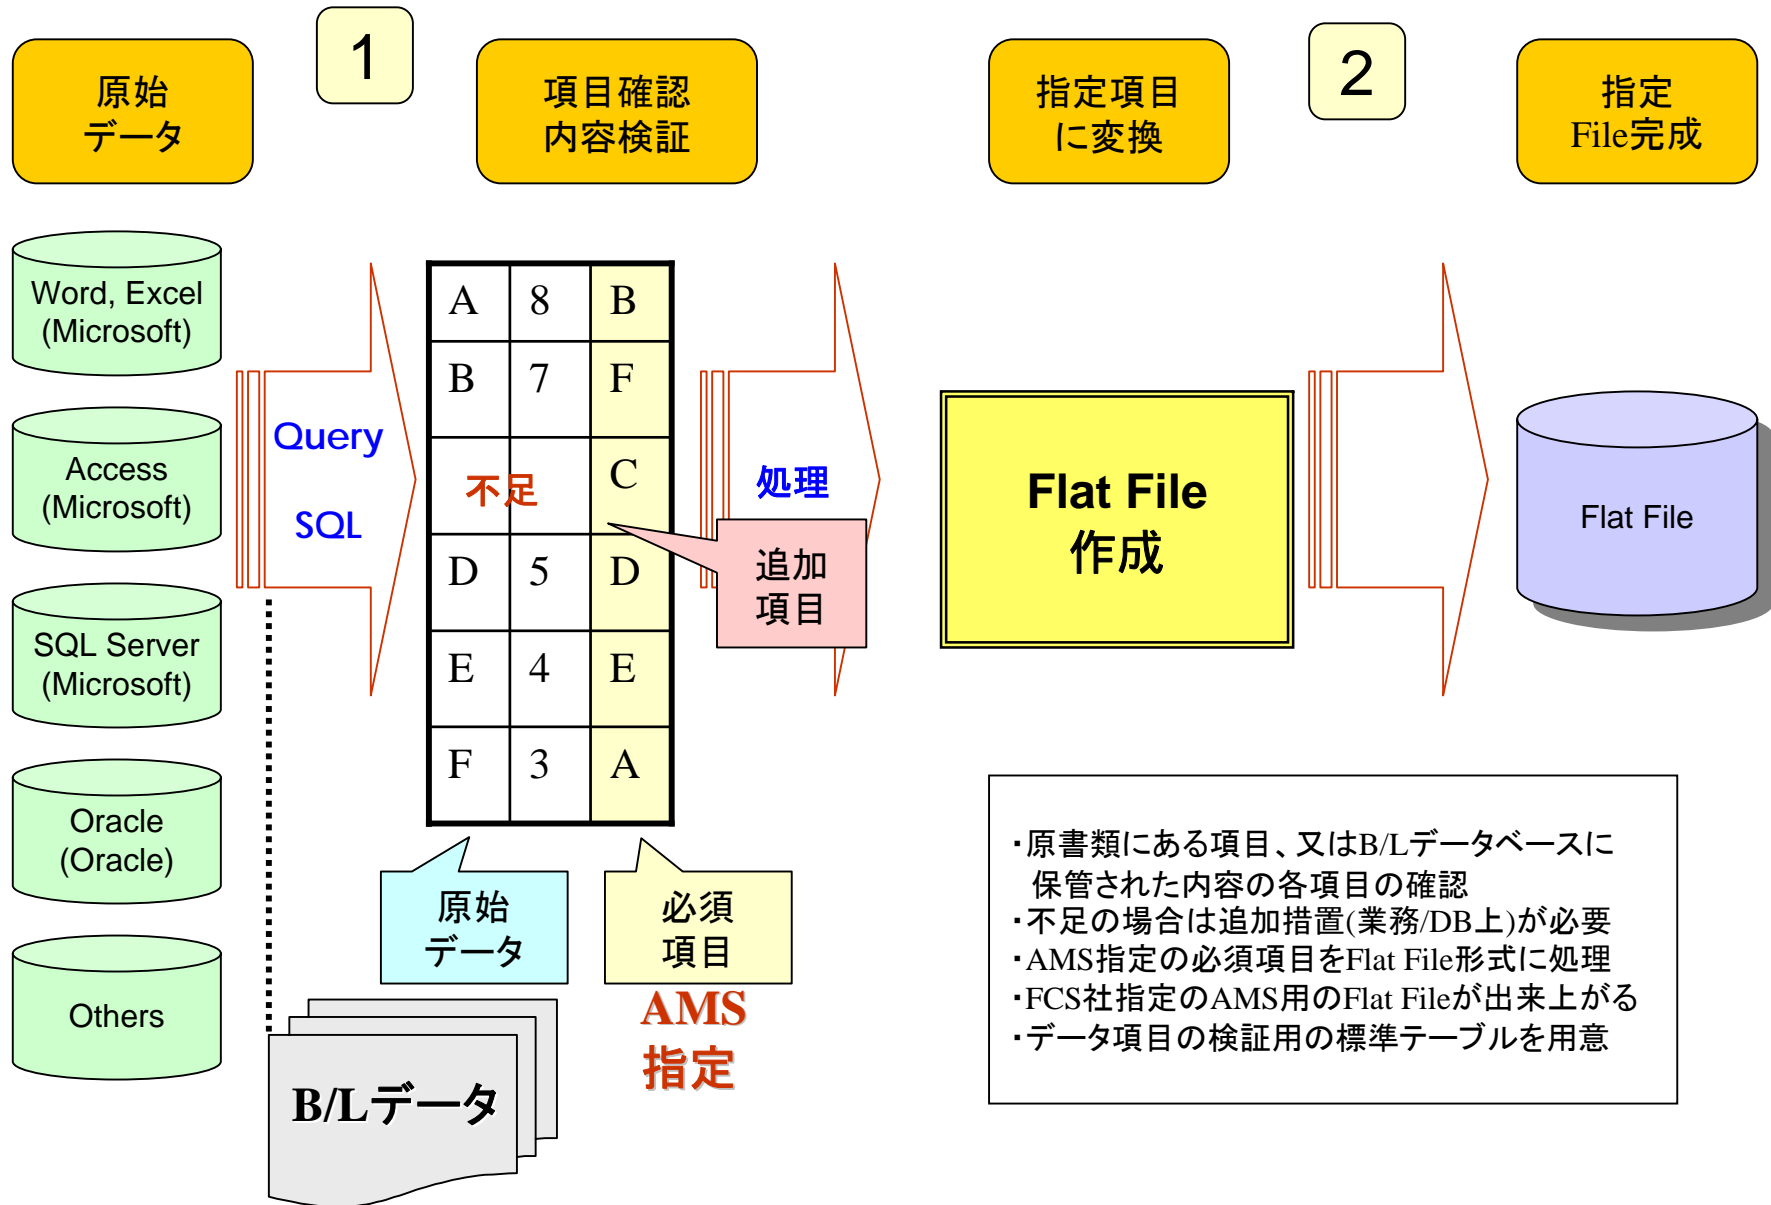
原始
データ

1

項目確認
内容検証

指定項目
に変換

2

指定
File完成

Word, Excel
(Microsoft)

Access
(Microsoft)

SQL Server
(Microsoft)

Oracle
(Oracle)

Others

Query

SQL

| A | 8 | B |
|---|---|---|
| B | 7 | F |
| 不足 | | C |
| D | 5 | D |
| E | 4 | E |
| F | 3 | A |

処理

追加
項目

Flat File
作成

Flat File

原始
データ

必須
項目

AMS
指定

B/Lデータ

・原書類にある項目、又はB/Lデータベースに保管された内容の各項目の確認
・不足の場合は追加措置(業務/DB上)が必要
・AMS指定の必須項目をFlat File形式に処理
・FCS社指定のAMS用のFlat Fileが出来上がる
・データ項目の検証用の標準テーブルを用意